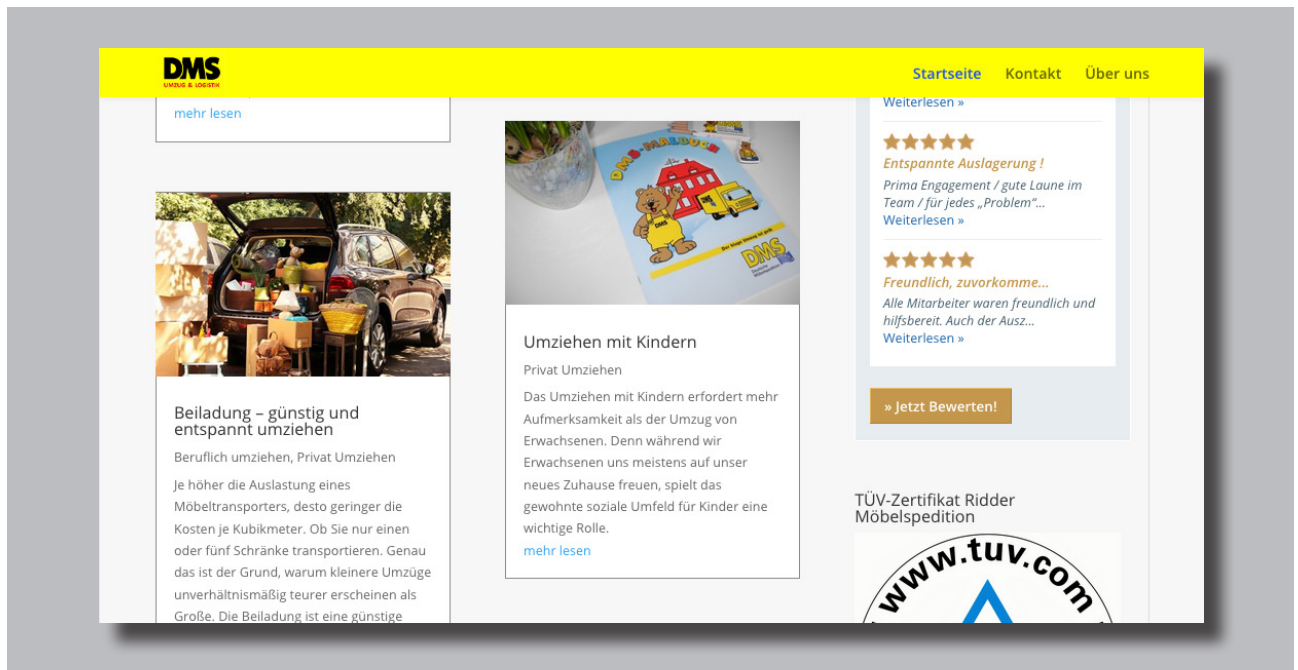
DMS
UMZUG & LOGISTIK

Startseite Kontakt Über uns

mehr lesen

Beiladung – günstig und entspannt umziehen

Beruflich umziehen, Privat Umziehen

Je höher die Auslastung eines Möbeltransporters, desto geringer die Kosten je Kubikmeter. Ob Sie nur einen oder fünf Schränke transportieren. Genau das ist der Grund, warum kleinere Umzüge unverhältnismäßig teurer erscheinen als Große. Die Beiladung ist eine günstige

DMS-MALBUCH

DMS

Umziehen mit Kindern

Privat Umziehen

Das Umziehen mit Kindern erfordert mehr Aufmerksamkeit als der Umzug von Erwachsenen. Denn während wir Erwachsenen uns meistens auf unser neues Zuhause freuen, spielt das gewohnte soziale Umfeld für Kinder eine wichtige Rolle.

mehr lesen

Weiterlesen »

★★★★★

Entspannte Auslagerung !

Prima Engagement / gute Laune im Team / für jedes „Problem"...

Weiterlesen »

★★★★★

Freundlich, zuvorkomme...

Alle Mitarbeiter waren freundlich und hilfsbereit. Auch der Ausz...

Weiterlesen »

» Jetzt Bewerten!

TÜV-Zertifikat Ridder Möbelspedition

www.tuv.com